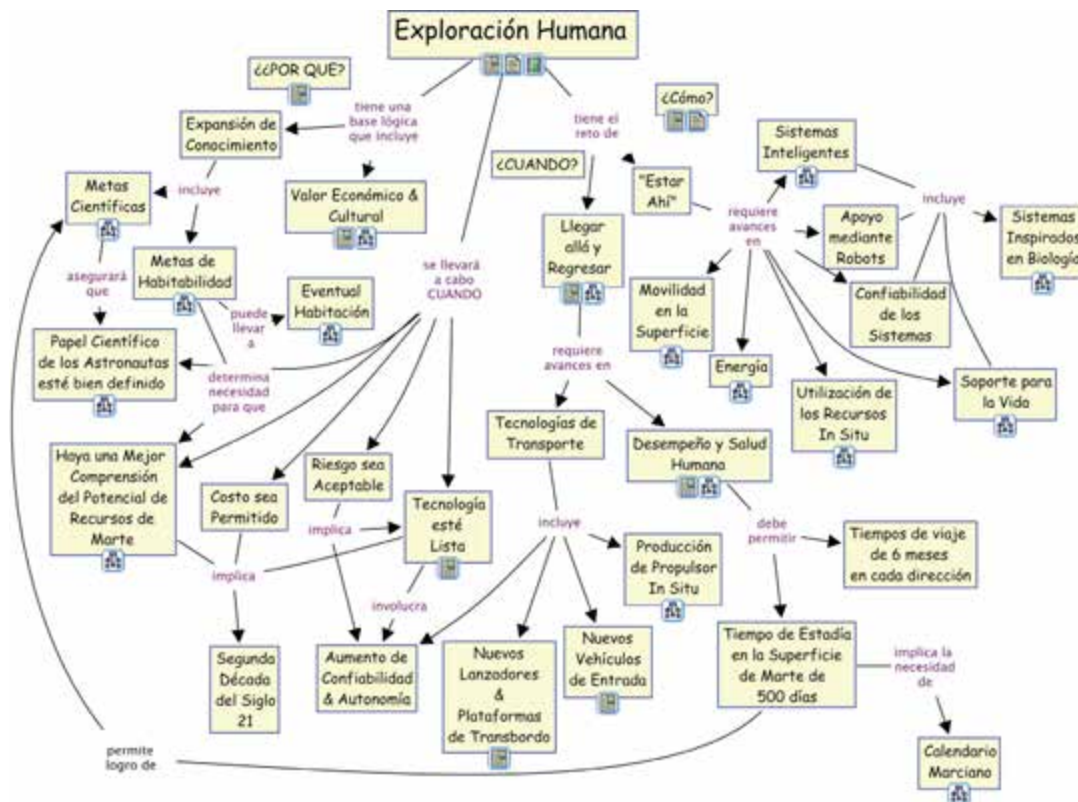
Exploración Humana

¿¿POR QUE?

tiene una base lógica que incluye

Expansión de Conocimiento

Valor Económico & Cultural

incluye

Metas Científicas

asegurará que

Metas de Habitabilidad

puede llevar a

Eventual Habitación

Papel Científico de los Astronautas esté bien definido

determina necesidad para que

Haya una Mejor Comprensión del Potencial de Recursos de Marte

se llevará a cabo CUANDO

Costo sea Permitido

Riesgo sea Aceptable

implica

Tecnología esté Lista

implica

involucra

Segunda Década del Siglo 21

Aumento de Confiabilidad & Autonomía

permite logro de

tiene el reto de

¿CUANDO?

¿Cómo?

"Estar Ahí"

Llegar allá y Regresar

requiere avances en

Tecnologías de Transporte

Desempeño y Salud Humana

incluye

Producción de Propulsor In Situ

Nuevos Lanzadores & Plataformas de Transbordo

Nuevos Vehículos de Entrada

debe permitir

Tiempos de viaje de 6 meses en cada dirección

Tiempo de Estadía en la Superficie de Marte de 500 días

implica la necesidad de

Calendario Marciano

requiere avances en

Sistemas Inteligentes

incluye

Sistemas Inspirados en Biología

Apoyo mediante Robots

Confiabilidad de los Sistemas

Movilidad en la Superficie

Energía

Utilización de los Recursos In Situ

Soporte para la Vida